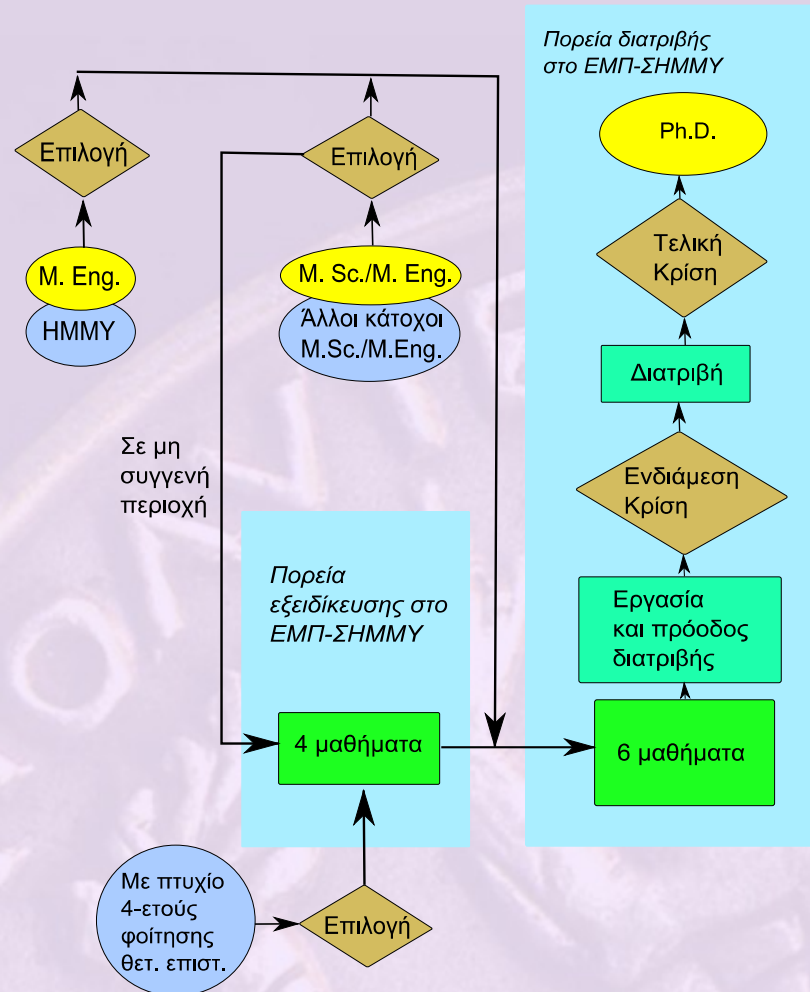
Πορεία διατριβής στο ΕΜΠ-ΣΗΜΜΥ

Ph.D.

Τελική Κρίση

Διατριβή

Ενδιάμεση Κρίση

Εργασία και πρόοδος διατριβής

6 μαθήματα

Επιλογή

M. Eng.

HMMY

Επιλογή

M. Sc./M. Eng.

Άλλοι κάτοχοι M.Sc./M.Eng.

Σε μη συγγενή περιοχή

Πορεία εξειδίκευσης στο ΕΜΠ-ΣΗΜΜΥ

4 μαθήματα

Με πτυχίο 4-ετούς φοίτησης θετ. επιστ.

Επιλογή